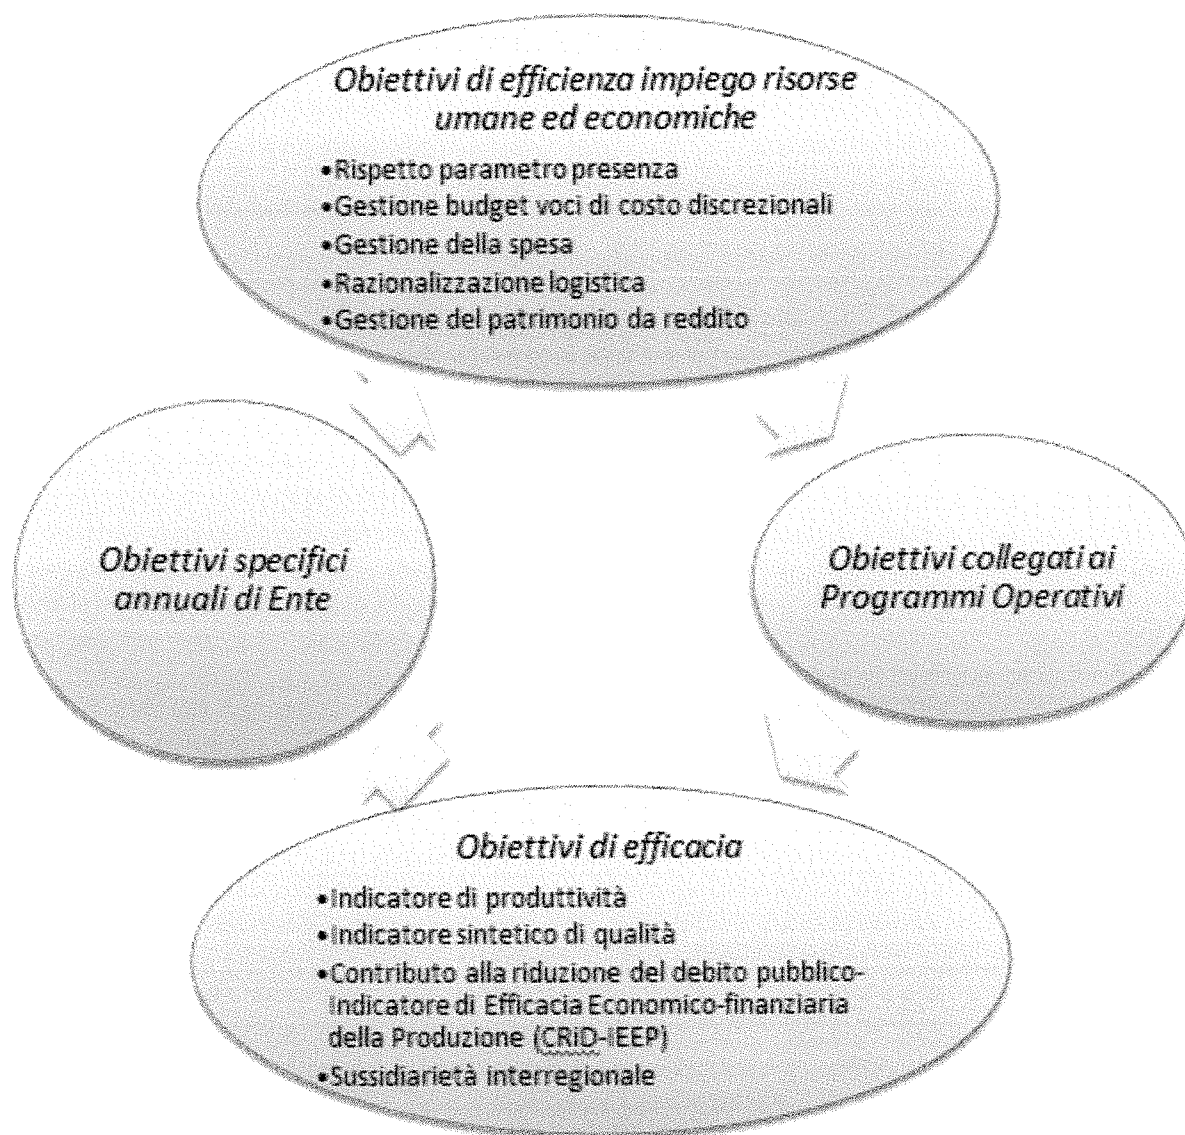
Obiettivi di efficienza impiego risorse umane ed economiche

•Rispetto parametro presenza
•Gestione budget voci di costo discrezionali
•Gestione della spesa
•Razionalizzazione logistica
•Gestione del patrimonio da reddito

Obiettivi specifici annuali di Ente

Obiettivi collegati ai Programmi Operativi

Obiettivi di efficacia

•Indicatore di produttività
•Indicatore sintetico di qualità
•Contributo alla riduzione del debito pubblico-Indicatore di Efficacia Economico-finanziaria della Produzione (CRiD-IEEP)
•Sussidiarietà interregionale